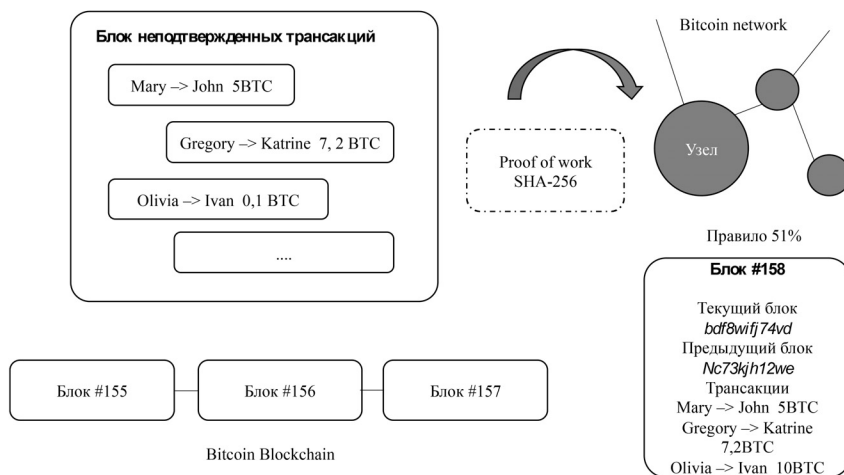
Блок неподтвержденных трансакций

Mary –> John 5BTC

Gregory –> Katrine 7, 2 BTC

Olivia –> Ivan 0,1 BTC

....

Proof of work
SHA-256

Bitcoin network

Узел

Правило 51%

Блок #158

Текущий блок
bdf8wifj74vd
Предыдущий блок
Nc73kjh12we
Трансакции
Mary –> John 5BTC
Gregory –> Katrine 7,2BTC
Olivia –> Ivan 10BTC

Блок #155

Блок #156

Блок #157

Bitcoin Blockchain